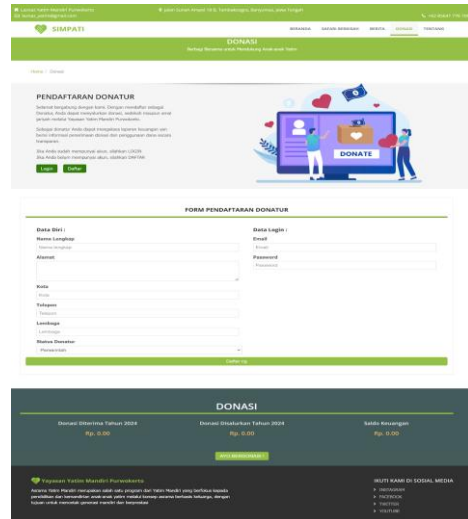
Lazizat Yatim Mandiri Purwokerto
Jl. Jurnal_yatim@gmail.com
Jalan Suron Ampel 18 B, Tambakrejo, Banyumas, Jawa Tengah
+62 856417 776 161

SIMPATI
BERANDA DATAN BERBAGAI BERITA DONASI TENTANG

DONASI
Sebagi Bersama anak Membantu Anak-anak Yatim

Home / Donasi

PENDAFTARAN DONATUR
Selamat bergabung dengan kami. Dengan mendaftar sebagai Donatur, Anda dapat menyalurkan donasi, adalah misinya untuk jangan mudahi Yayasan Yatim Mandiri Purwokerto.

Sebagai Donatur, Anda dapat mengakses laporan keuangan yan berisi informasi penerimaan donasi dan penggunaan dana secara transparan.

Jika Anda sudah mempunyai akun, silahkan LOGIN
Jika Anda belum mempunyai akun, silahkan DAFTAR

Login Daftar

DONATE

FORM PENDAFTARAN DONATUR

Data Diri :
Nama Lengkap
Nama lengkap
Alamat

Kota
Kota
Telepon
Telepon
Lembaga
Lembaga
Status Donatur
Pemerintah

Data Login :
Email
Email
Password
Password

Daftar Up

DONASI
Donasi Diterima Tahun 2024
Rp. 0.00
Donasi Disalurkan Tahun 2024
Rp. 0.00
Saldo Keuangan
Rp. 0.00

AYO BERDONASI!

Yayasan Yatim Mandiri Purwokerto
Asrama Yatim Mandiri merupakan salah satu program dari Yatim Mandiri yang berfokus kepada pendidikan dan kemandirian anak-anak yatim melalui konsep asrama berbasis keluarga, dengan tujuan untuk mencetak generasi mandiri dan berprestasi

IKUTI KAMI DI SOCIAL MEDIA
INSTAGRAM
FACEBOOK
TIKTOK
YOUTUBE